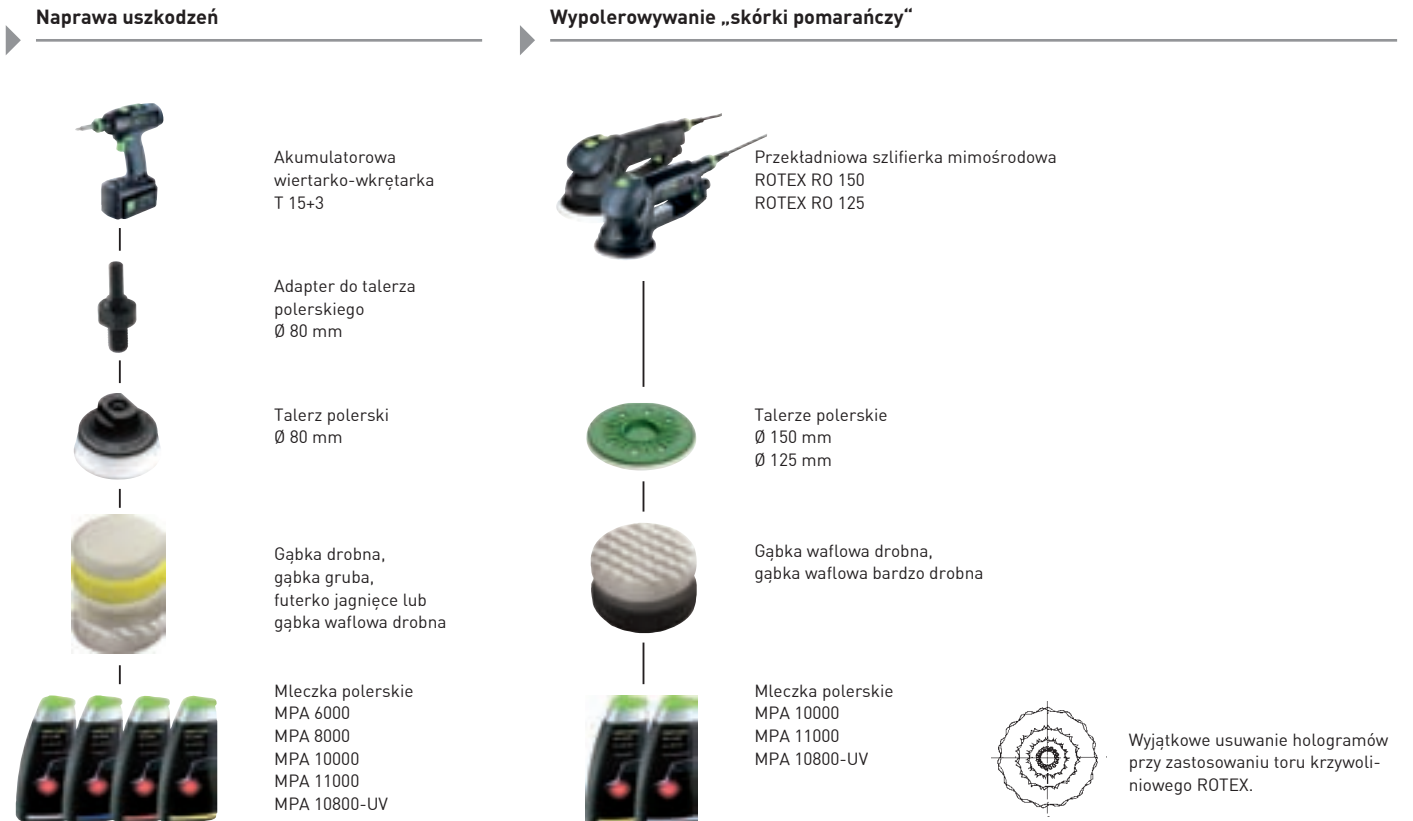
**Naprawa uszkodzeń**

Akumulatorowa wiertarko-wkrętarka T 15+3

Adapter do talerza polerskiego Ø 80 mm

Talerz polerski Ø 80 mm

Gąbka drobna, gąbka gruba, futerko jagnięce lub gąbka waflowa drobna

Mleczka polerskie
MPA 6000
MPA 8000
MPA 10000
MPA 11000
MPA 10800-UV

**Wypolerowywanie „skórki pomarańczy“**

Przekładniowa szlifierka mimośrodowa
ROTEX RO 150
ROTEX RO 125

Talerze polerskie
Ø 150 mm
Ø 125 mm

Gąbka waflowa drobna, gąbka waflowa bardzo drobna

Mleczka polerskie
MPA 10000
MPA 11000
MPA 10800-UV

Wyjątkowe usuwanie hologramów przy zastosowaniu toru krzywoliniowego ROTEX.